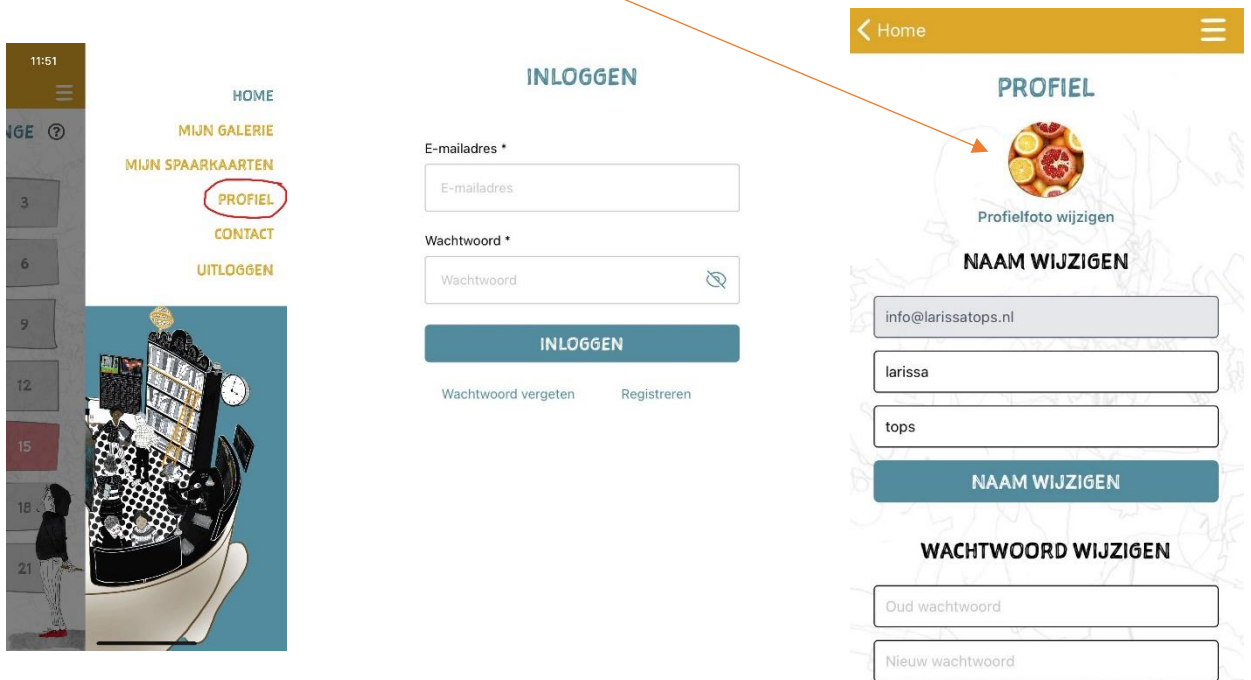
11:51

NGE ⓘ

3

6

9

12

15

18

21

HOME
MIJN GALERIE
MIJN SPAARKAARTEN
PROFIEL
CONTACT
UITLOGGEN

INLOGGEN

E-mailadres *

E-mailadres

Wachtwoord *

Wachtwoord

INLOGGEN

Wachtwoord vergeten Registreren

Home

PROFIEL

Profielfoto wijzigen

NAAM WIJZIGEN

info@larissatops.nl

larissa

tops

NAAM WIJZIGEN

WACHTWOORD WIJZIGEN

Oud wachtwoord

Nieuw wachtwoord